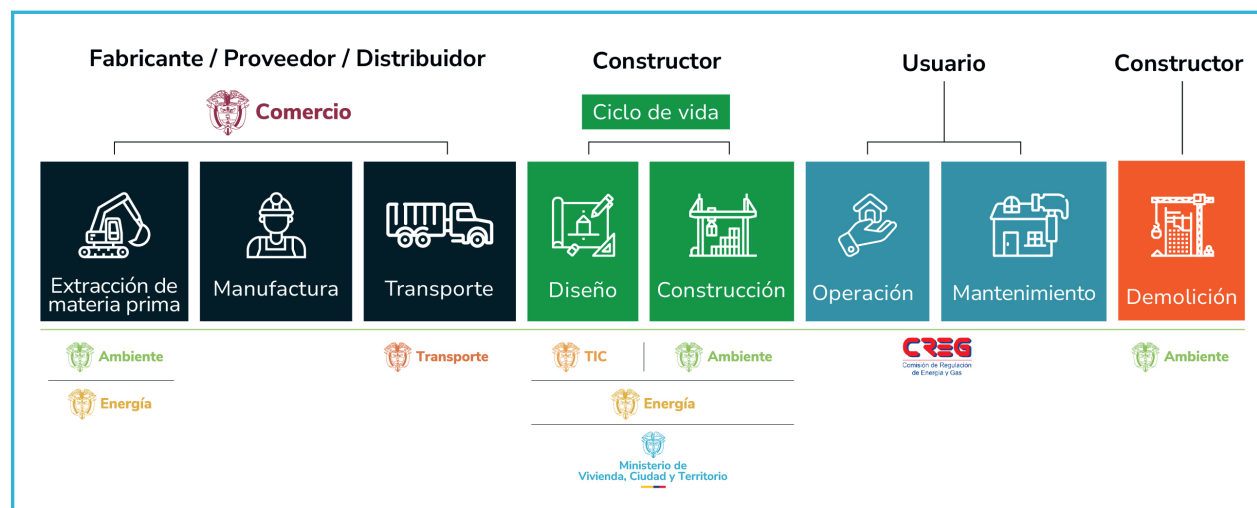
Fabricante / Proveedor / Distribuidor

Comercio

Constructor

Ciclo de vida

Usuario

Constructor

Extracción de materia prima

Manufactura

Transporte

Diseño

Construcción

Operación

Mantenimiento

Demolición

Ambiente

Energía

Transporte

TIC

Ambiente

Energía

Ministerio de Vivienda, Ciudad y Territorio

CREG
Comisión de Regulación de Energía y Gas

Ambiente